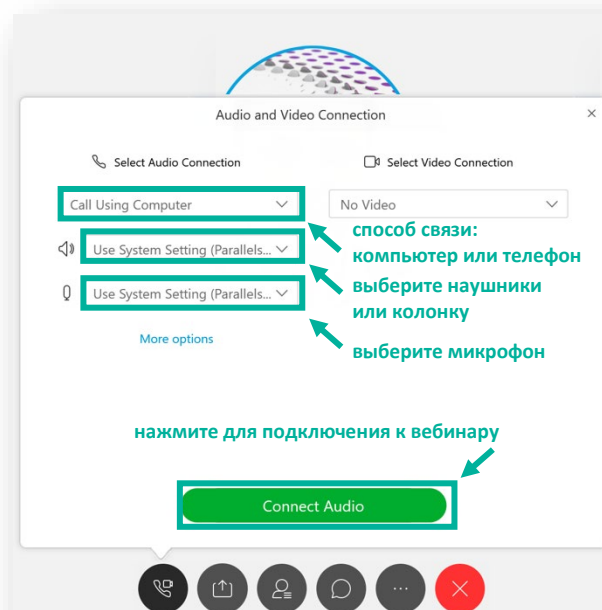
Audio and Video Connection

×

Select Audio Connection

Select Video Connection

Call Using Computer

No Video

способ связи: компьютер или телефон

Use System Setting (Parallels...

выберите наушники или колонку

Use System Setting (Parallels...

More options

выберите микрофон

нажмите для подключения к вебинару

Connect Audio

...